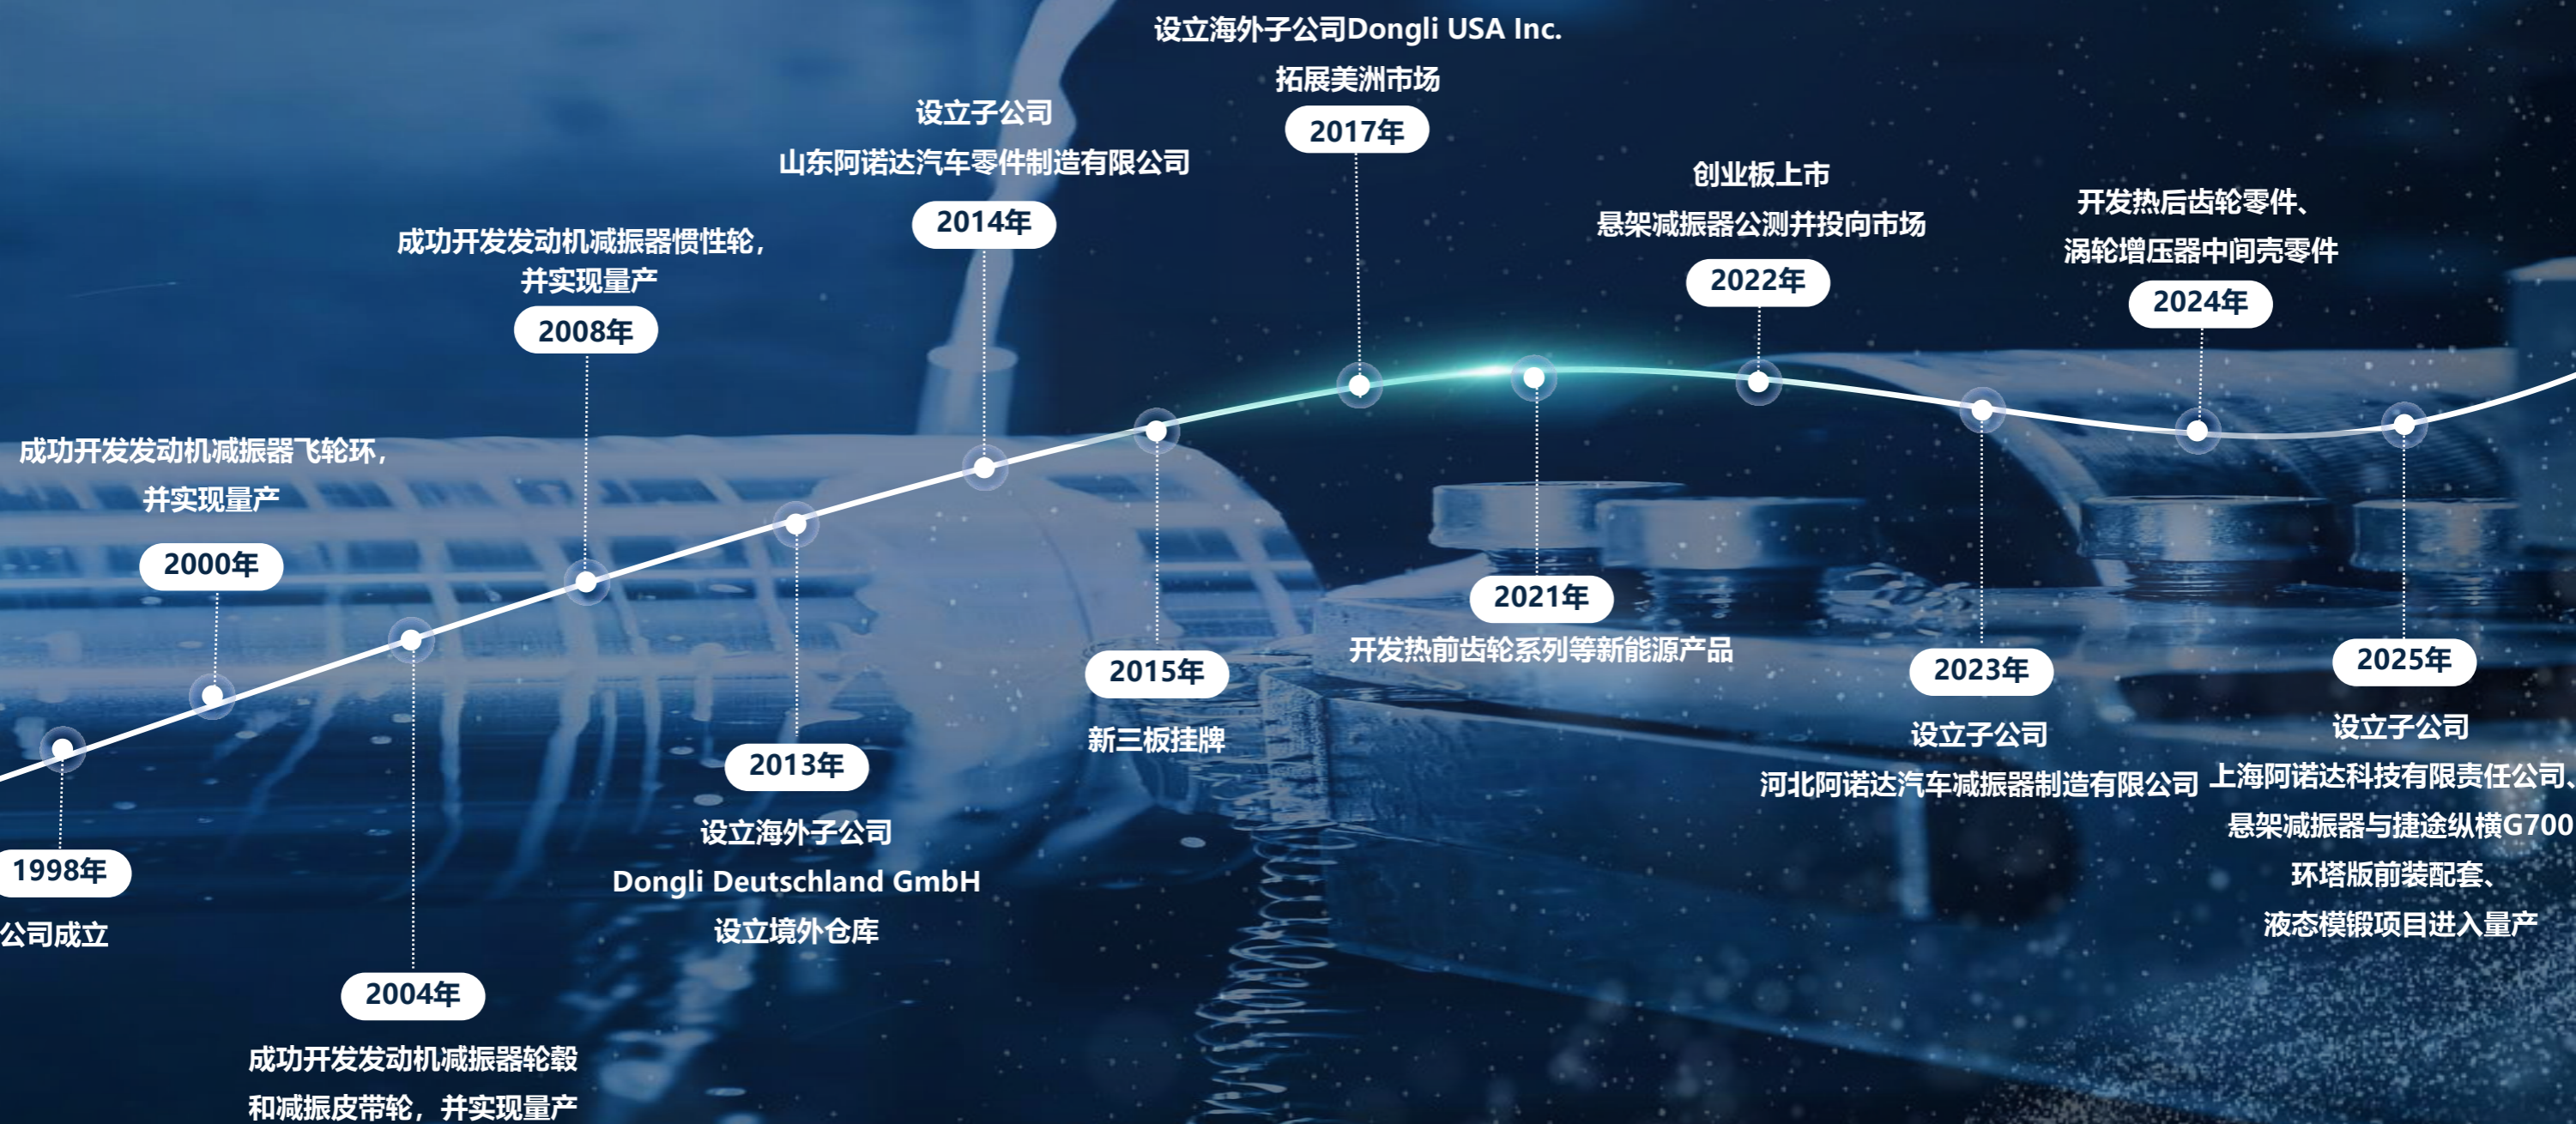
1998年
公司成立

成功开发发动机减振器飞轮环，
并实现量产
2000年

2004年
成功开发发动机减振器轮毂
和减振皮带轮，并实现量产

成功开发发动机减振器惯性轮，
并实现量产
2008年

2013年
设立海外子公司
Dongli Deutschland GmbH
设立境外仓库

设立子公司
山东阿诺达汽车零件制造有限公司
2014年

2015年
新三板挂牌

设立海外子公司Dongli USA Inc.
拓展美洲市场
2017年

2021年
开发热前齿轮系列等新能源产品

创业板上市
悬架减振器公测并投向市场
2022年

2023年
设立子公司
河北阿诺达汽车减振器制造有限公司

开发热后齿轮零件、
涡轮增压器中间壳零件
2024年

2025年
设立子公司
上海阿诺达科技有限责任公司、
悬架减振器与捷途纵横G700
环塔版前装配套、
液态模锻项目进入量产